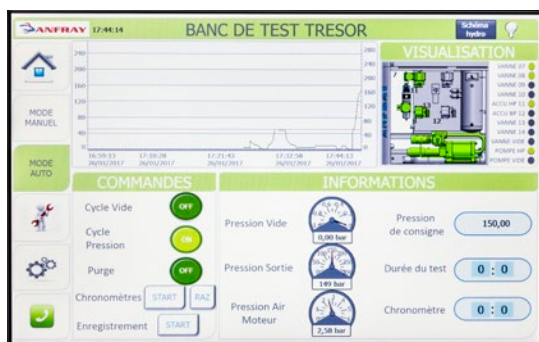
SANFRAY 17:44:14

BANC DE TEST TRESOR

Schéma hydro

MODE MANUEL

MODE AUTO

280
240
200
160
120
80
40
0

16:59:13 26/01/2017
17:10:28 26/01/2017
17:21:43 26/01/2017
17:32:58 26/01/2017
17:44:13 26/01/2017

280
240
200
160
120
80
40
0

VISUALISATION

VANNE 07
VANNE 08
VANNE 09
VANNE 10
ACCU HP 11
ACCU BP 12
VANNE 13
VANNE 14
VANNE VIDE
POMPE HP
POMPE VIDE

COMMANDES

Cycle Vide OFF

Cycle Pression ON

Purge OFF

Chronomètres START RAZ

Enregistrement START

INFORMATIONS

Pression Vide 0,00 bar

Pression Sortie 149 bar

Pression Air Moteur 2,58 bar

Pression de consigne 150,00

Durée du test 0 : 0

Chronomètre 0 : 0